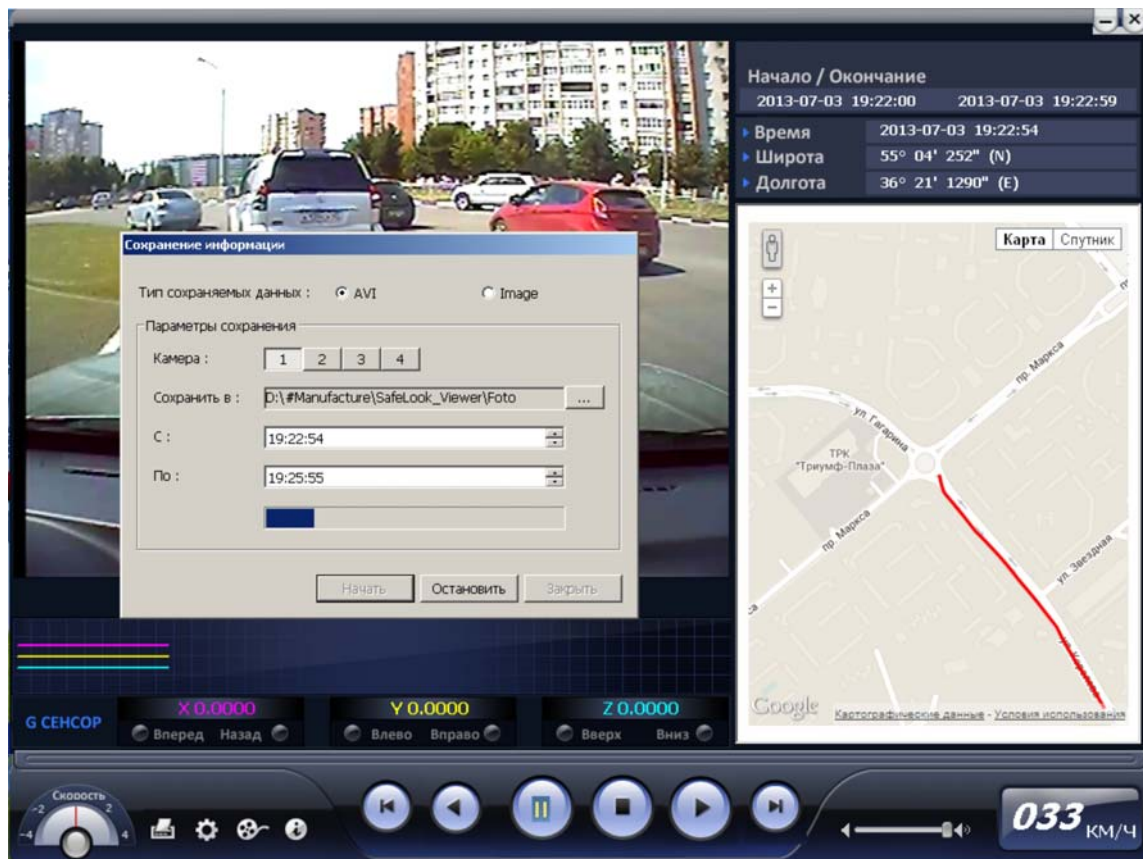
Начало / Окончание
2013-07-03 19:22:00 2013-07-03 19:22:59

Время 2013-07-03 19:22:54
Широта 55° 04' 252" (N)
Долгота 36° 21' 1290" (E)

Карта Спутник

пр. Маркса
ул. Гагарина
ТРК "Триумф-Плаза"
пр. Маркса
ул. Звездная

Google Картографические данные - Условия использования

Сохранение информации

Тип сохраняемых данных : AVI Image

Параметры сохранения
Камера : 1 2 3 4
Сохранить в : D:\#Manufacture\SafeLook_Viewer\Foto ...
С : 19:22:54
По : 19:25:55

Начать Остановить Закрыть

G СЕНСОР
X 0.0000
Вперед Назад
Y 0.0000
Влево Вправо
Z 0.0000
Вверх Вниз

Скорость
-2 2
-4 4

033 КМ/Ч